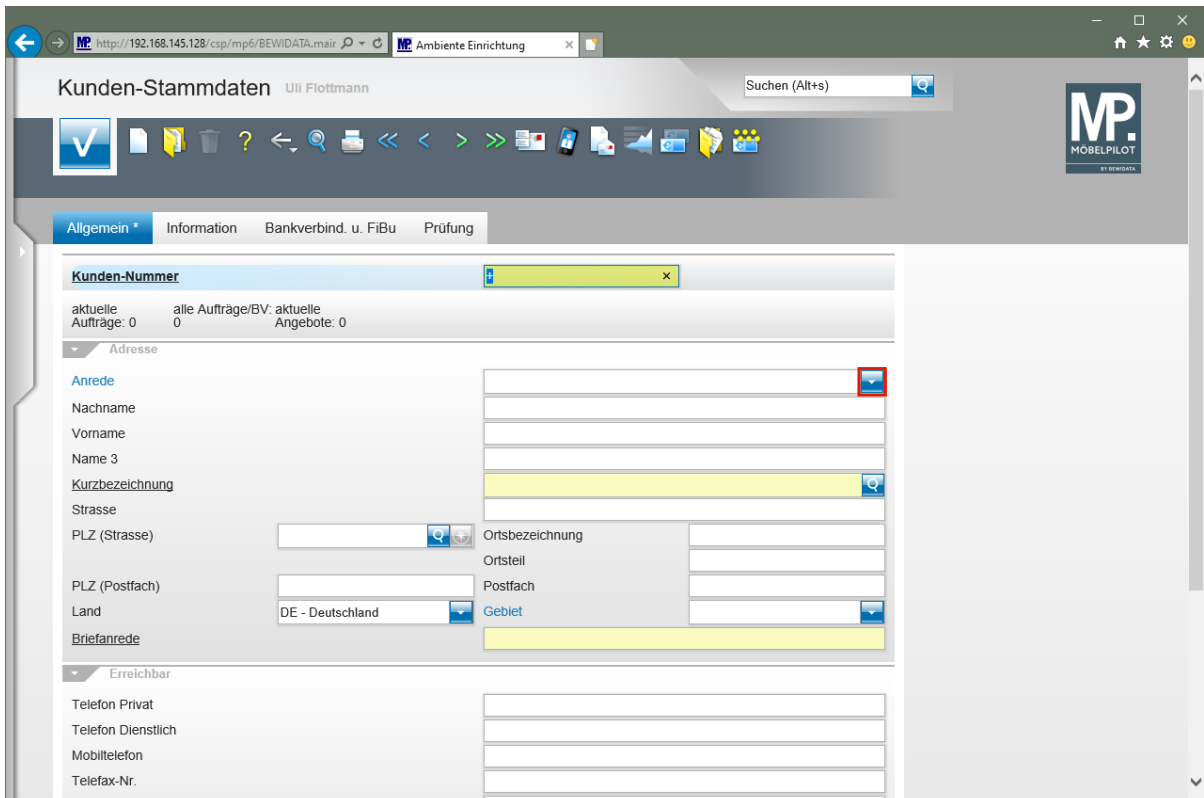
http://192.168.145.128/csp/mp6/BEWIDATA.mair
Ambiente Einrichtung

Kunden-Stammdaten Uli Flottmann

Suchen (Alt+s)

MP.
MÖBELPILOT
BY BEWIDATA

Allgemein * Information Bankverbind. u. FiBu Prüfung

Kunden-Nummer +

aktuelle Aufträge: 0
alle Aufträge/BV: 0
aktuelle Angebote: 0

Adresse

Anrede
Nachname
Vorname
Name 3
Kurzbezeichnung
Strasse
PLZ (Strasse)
Ortsbezeichnung
Ortsteil
PLZ (Postfach)
Postfach
Land DE - Deutschland
Gebiet
Briefanrede

Erreichbar

Telefon Privat
Telefon Dienstlich
Mobiltelefon
Telefax-Nr.